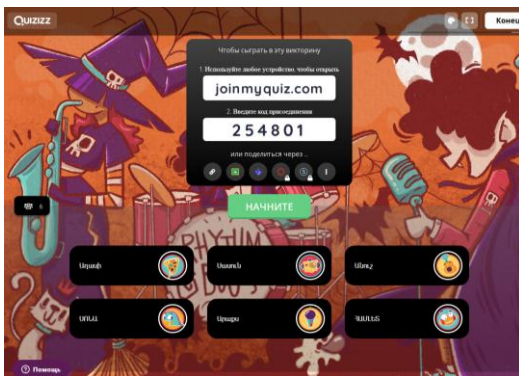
QUIZIZZ

Конец

Чтобы сыграть в эту викторину

1. Используйте любое устройство, чтобы открыть

joinmyquiz.com

2. Введите код присоединения

254801

или поделиться через...

НАЧНИТЕ

RHYTHM

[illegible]

Արամ

Սասուն

Մուշ

Սոնա

Արաքս

Կարեն

Помощь